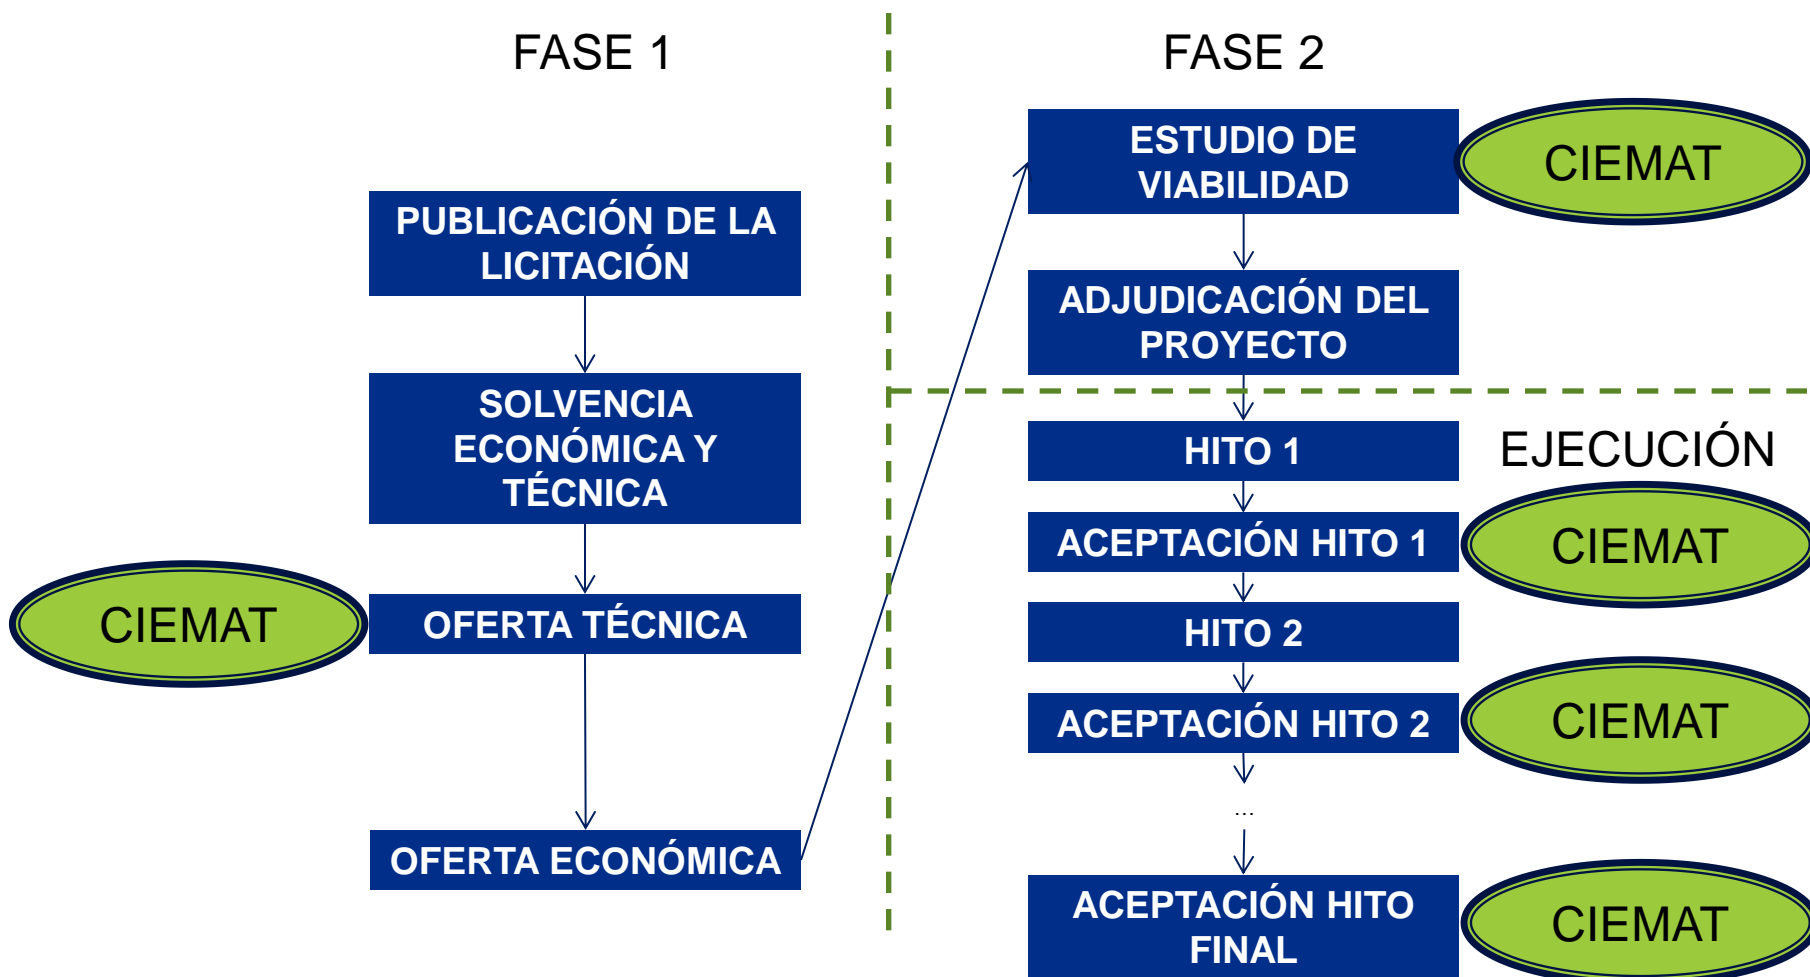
FASE 1

PUBLICACIÓN DE LA LICITACIÓN

SOLVENCIA ECONÓMICA Y TÉCNICA

CIEMAT

OFERTA TÉCNICA

OFERTA ECONÓMICA

FASE 2

ESTUDIO DE VIABILIDAD

CIEMAT

ADJUDICACIÓN DEL PROYECTO

HITO 1

EJECUCIÓN

ACEPTACIÓN HITO 1

CIEMAT

HITO 2

ACEPTACIÓN HITO 2

CIEMAT

...

ACEPTACIÓN HITO FINAL

CIEMAT